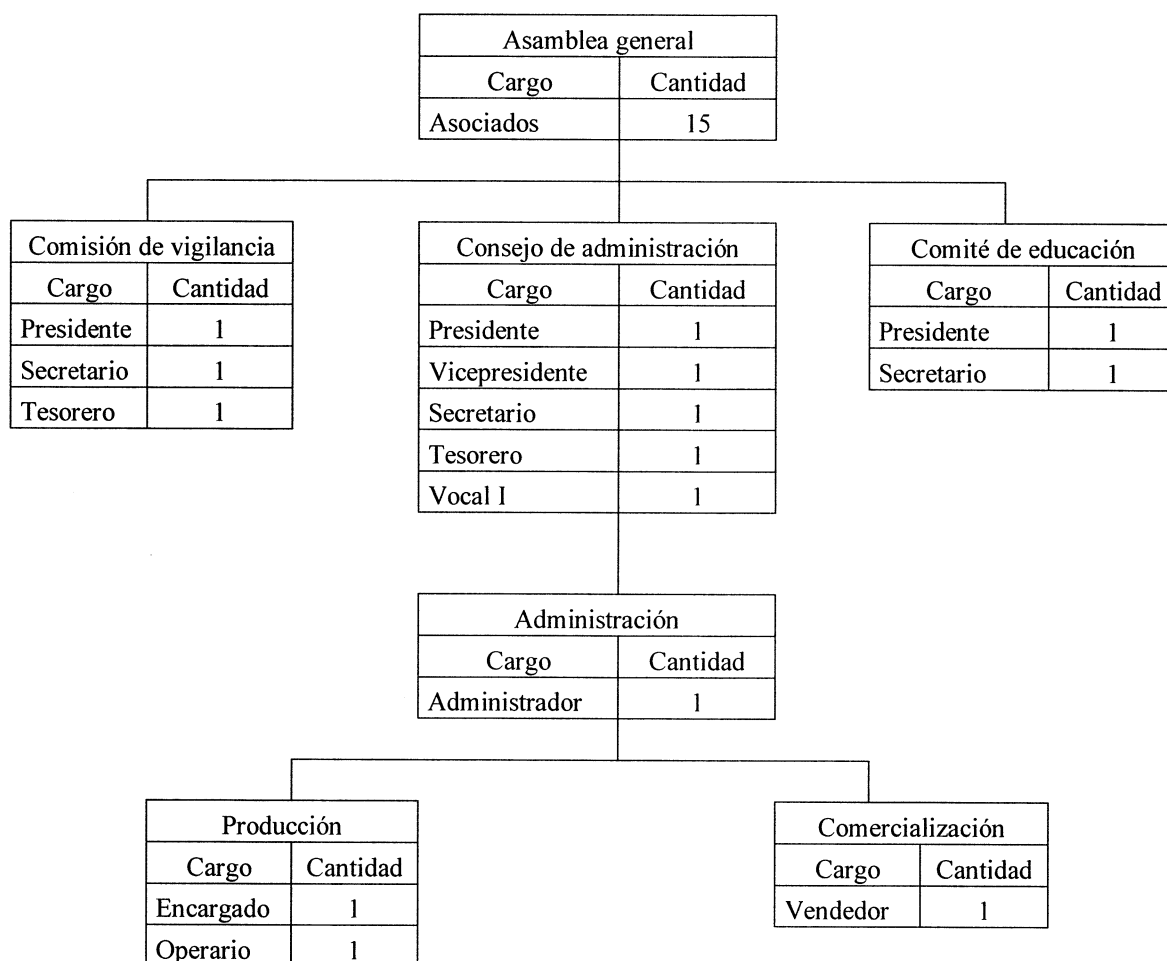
Asamblea general

| Cargo | Cantidad |
|---|---|
| Asociados | 15 |

Comisión de vigilancia

| Cargo | Cantidad |
|---|---|
| Presidente | 1 |
| Secretario | 1 |
| Tesorero | 1 |

Consejo de administración

| Cargo | Cantidad |
|---|---|
| Presidente | 1 |
| Vicepresidente | 1 |
| Secretario | 1 |
| Tesorero | 1 |
| Vocal I | 1 |

Comité de educación

| Cargo | Cantidad |
|---|---|
| Presidente | 1 |
| Secretario | 1 |

Administración

| Cargo | Cantidad |
|---|---|
| Administrador | 1 |

Producción

| Cargo | Cantidad |
|---|---|
| Encargado | 1 |
| Operario | 1 |

Comercialización

| Cargo | Cantidad |
|---|---|
| Vendedor | 1 |